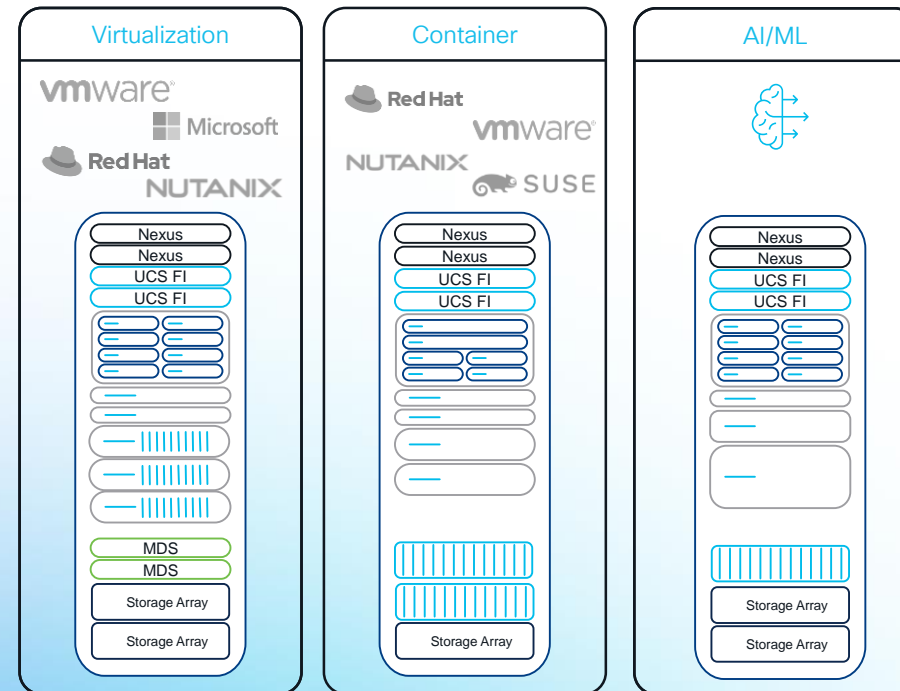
Virtualization

vmware

Microsoft

Red Hat

NUTANIX

Nexus

Nexus

UCS FI

UCS FI

MDS

MDS

Storage Array

Storage Array

Container

Red Hat

vmware

NUTANIX

SUSE

Nexus

Nexus

UCS FI

UCS FI

Storage Array

AI/ML

Nexus

Nexus

UCS FI

UCS FI

Storage Array

Storage Array